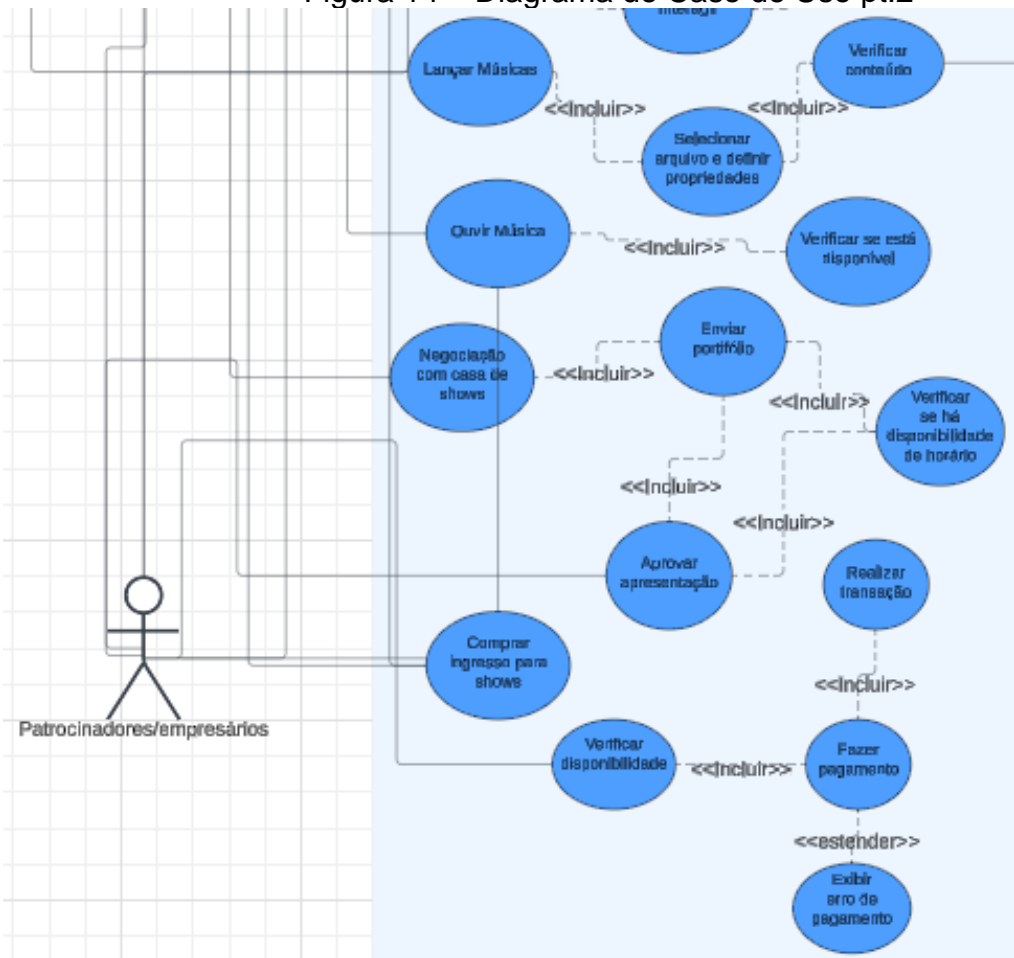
Figura 14 - Diagrama de Caso de Uso pt.2

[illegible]

Lançar Músicas

Verificar conteúdo

<<Incluir>>

<<Incluir>>

Selecionar arquivo e definir propriedades

Ouvir Música

<<Incluir>>

Verificar se está disponível

Enviar portifólio

Negociação com casa de shows

<<Incluir>>

<<Incluir>>

Verificar se há disponibilidade de horário

<<Incluir>>

<<Incluir>>

Aprovar apresentação

Realizar transação

Comprar ingresso para shows

<<Incluir>>

Patrocinadores/empresários

Verificar disponibilidade

<<Incluir>>

Fazer pagamento

<<estender>>

Exibir erro de pagamento